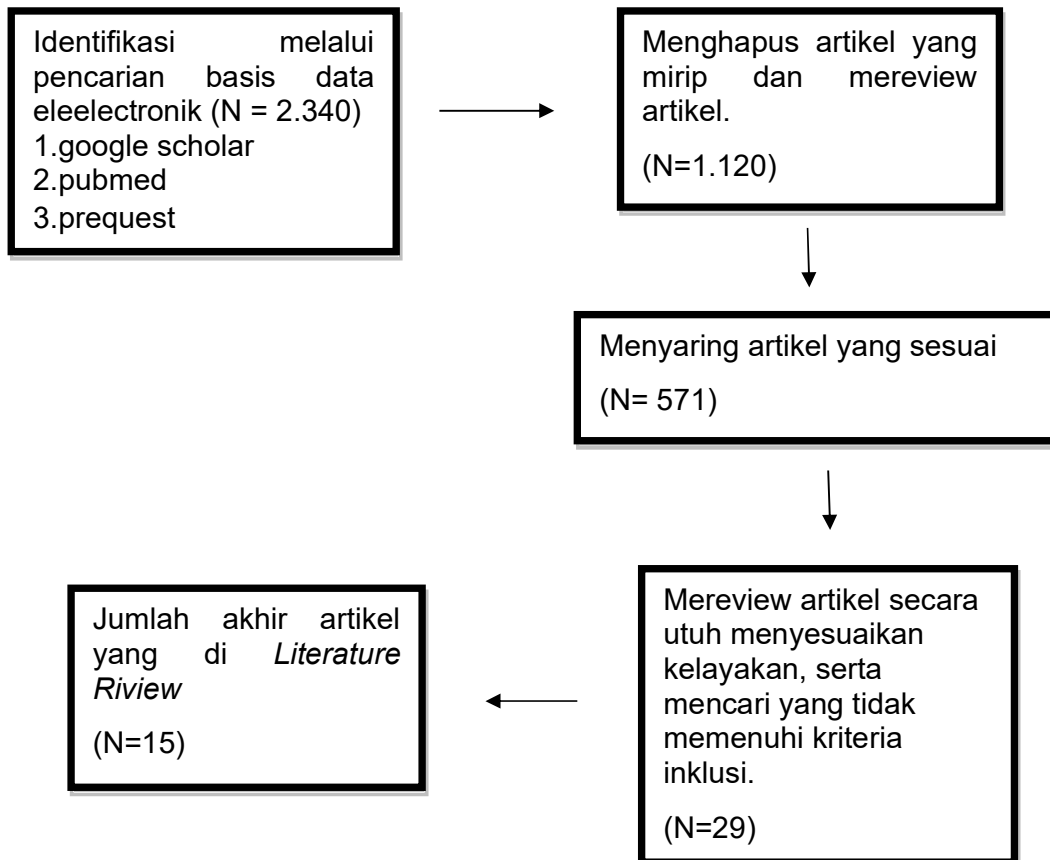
Identifikasi melalui pencarian basis data eleelectronik (N = 2.340)
1.google scholar
2.pubmed
3.prequest

Menghapus artikel yang mirip dan mereview artikel.

(N=1.120)

Menyaring artikel yang sesuai

(N= 571)

Mereview artikel secara utuh menyesuaikan kelayakan, serta mencari yang tidak memenuhi kriteria inklusi.

(N=29)

Jumlah akhir artikel yang di *Literature Riview*

(N=15)